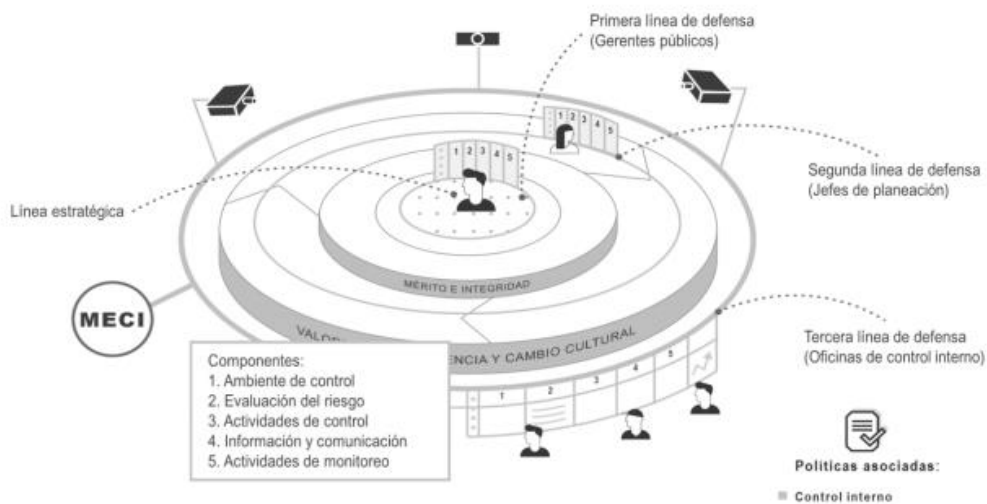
Primera línea de defensa
(Gerentes públicos)

Segunda línea de defensa
(Jefes de planeación)

Línea estratégica

1 2 3 4 5

1 2 3 4 5

MÉRITO E INTEGRIDAD

MECI

VALO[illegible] ENCIA Y CAMBIO CULTURAL

Tercera línea de defensa
(Oficinas de control interno)

Componentes:
1. Ambiente de control
2. Evaluación del riesgo
3. Actividades de control
4. Información y comunicación
5. Actividades de monitoreo

1 2 3 4 5

Políticas asociadas:

Control interno